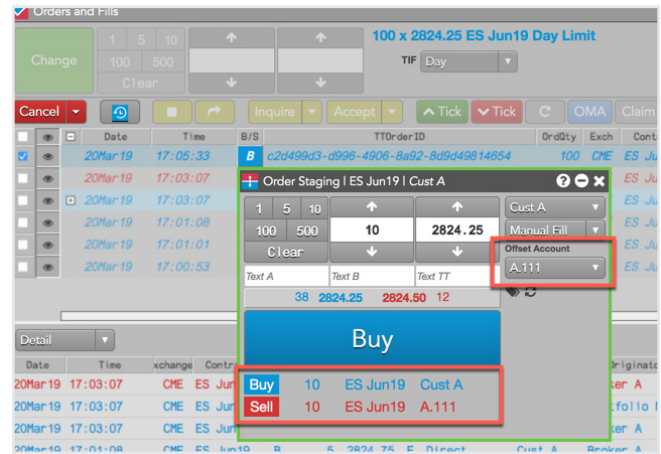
Orders and Fills

Change

1 5 10
100 500
Clear

100 x 2824.25 ES Jun19 Day Limit

TIF Day

Cancel

Inquire Accept Tick Tick OMA Claim

| | | | Date | Time | B/S | TTOrderID | OrdQty | Exch | Cont |
|---|---|---|---|---|---|---|---|---|---|
| | | | 20Mar19 | 17:05:33 | B | c2d499d3-d996-4906-8a92-8d9d49814654 | 100 | CME | ES Ju |
| | | | 20Mar19 | 17:03:07 | | | | | ES Ju |
| | | | 20Mar19 | 17:03:07 | | | | | ES Ju |
| | | | 20Mar19 | 17:01:08 | | | | | ES Ju |
| | | | 20Mar19 | 17:01:01 | | | | | ES Ju |
| | | | 20Mar19 | 17:00:53 | | | | | ES Ju |

Order Staging | ES Jun19 | Cust A

1 5 10
100 500
Clear

10

2824.25

Cust A

Manual Fill

Offset Account

A.111

Text A Text B Text TT

38 2824.25 2824.50 12

Buy

Buy 10 ES Jun19 Cust A
Sell 10 ES Jun19 A.111

Detail

| Date | Time | xchange | Contr | | | | | Originato |
|---|---|---|---|---|---|---|---|---|
| 20Mar19 | 17:03:07 | CME | ES Ju | | | | | ker A |
| 20Mar19 | 17:03:07 | CME | ES Ju | | | | | tfolio |
| 20Mar19 | 17:03:07 | CME | ES Ju | | | | | er A |
| 20Mar19 | 17:01:08 | CME | ES Jun19 | B | 5 | 2824.75 | F Direct | Cust A Broker A |